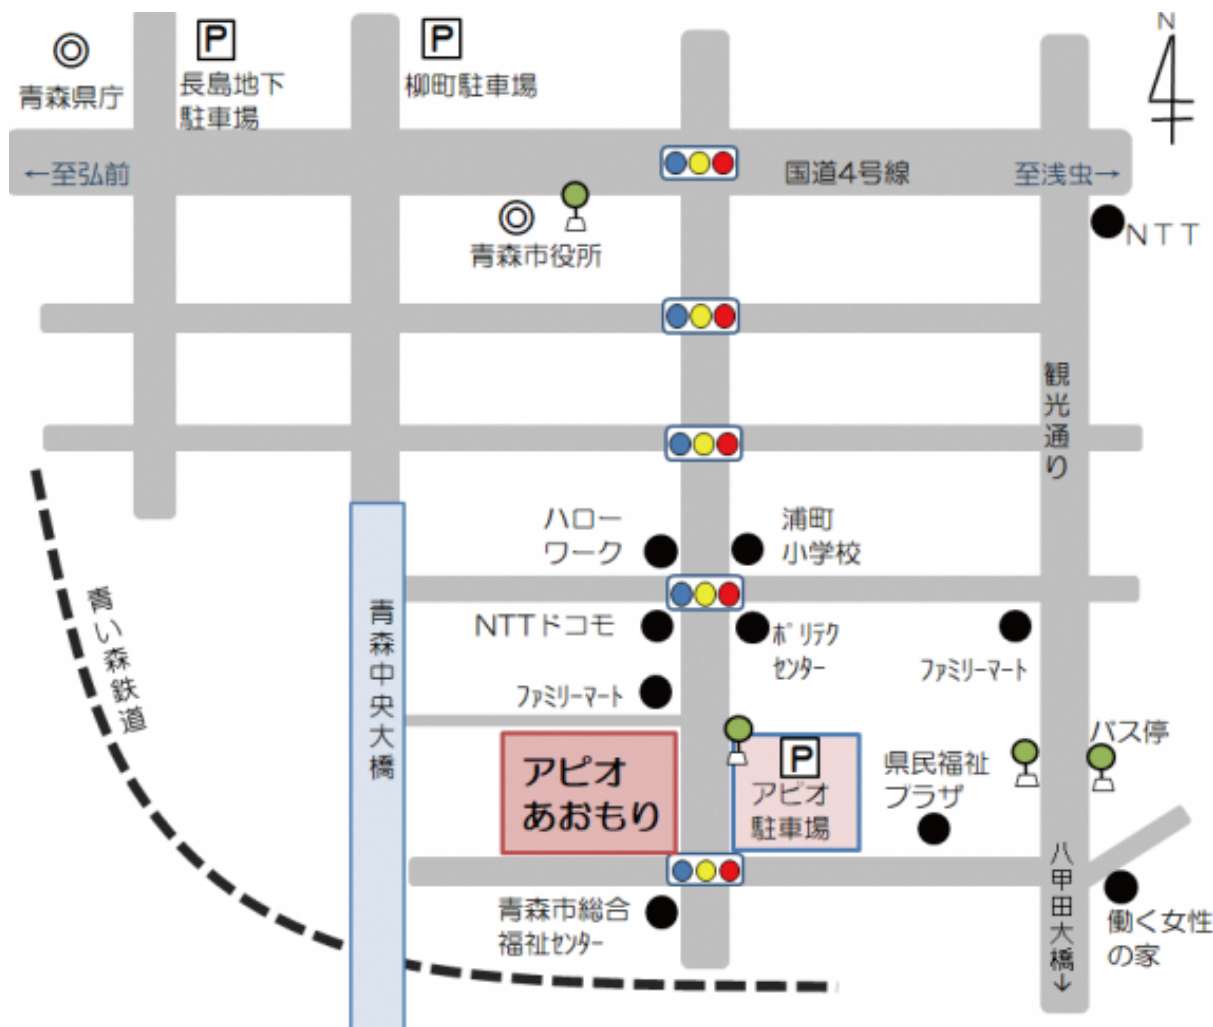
青森県庁

P
長島地下駐車場

P
柳町駐車場

N

←至弘前

国道4号線

至浅虫→

青森市役所

NTT

観光通り

青い森鉄道

ハローワーク

浦町小学校

青森中央大橋

NTTドコモ

ポリテクセンター

ファミリーマート

ファミリーマート

バス停

アピオあおもり

P
アピオ駐車場

県民福祉プラザ

八甲田大橋↓

青森市総合福祉センター

働く女性の家